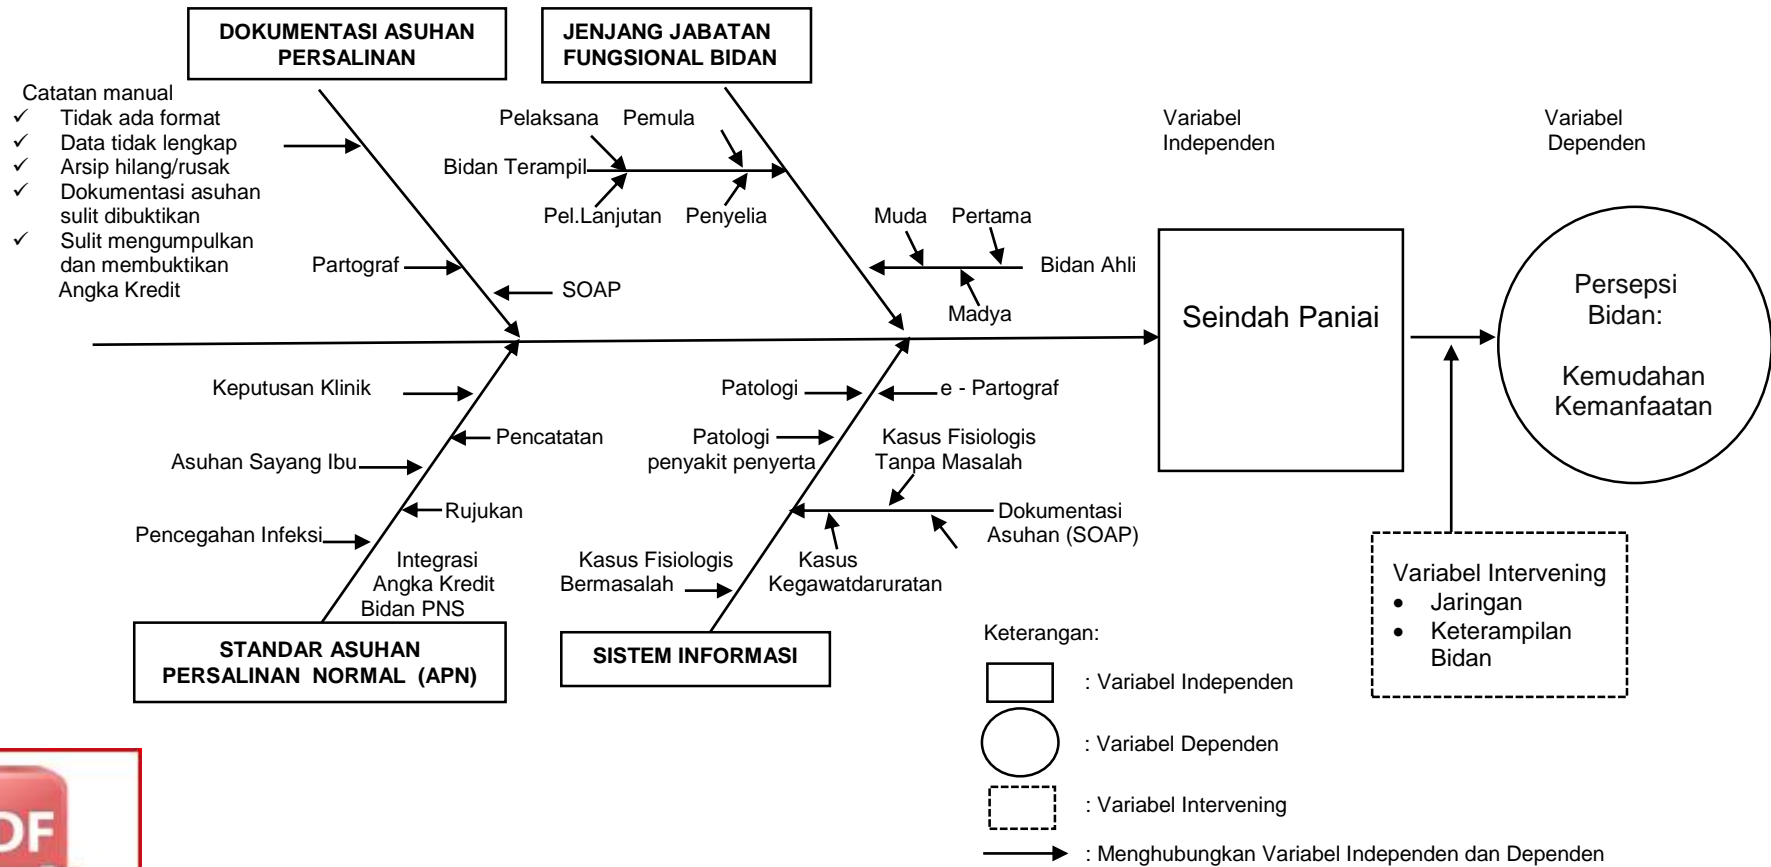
DOKUMENTASI ASUHAN PERSALINAN

JENJANG JABATAN FUNGSIONAL BIDAN

Catatan manual
✓ Tidak ada format
✓ Data tidak lengkap
✓ Arsip hilang/rusak
✓ Dokumentasi asuhan sulit dibuktikan
✓ Sulit mengumpulkan dan membuktikan Angka Kredit

Partograf

SOAP

Pelaksana

Pemula

Bidan Terampil

Pel.Lanjutan

Penyelia

Muda

Pertama

Bidan Ahli

Madya

Variabel Independen

Variabel Dependen

Seindah Paniai

Persepsi Bidan:

Kemudahan Kemanfaatan

Keputusan Klinik

Pencatatan

Asuhan Sayang Ibu

Rujukan

Pencegahan Infeksi

Integrasi Angka Kredit Bidan PNS

Patologi

e - Partograf

Patologi penyakit penyerta

Kasus Fisiologis Tanpa Masalah

Dokumentasi Asuhan (SOAP)

Kasus Fisiologis Bermasalah

Kasus Kegawatdaruratan

Variabel Intervening
• Jaringan
• Keterampilan Bidan

STANDAR ASUHAN PERSALINAN NORMAL (APN)

SISTEM INFORMASI

Keterangan:

: Variabel Independen

: Variabel Dependen

: Variabel Intervening

: Menghubungkan Variabel Independen dan Dependen

DF